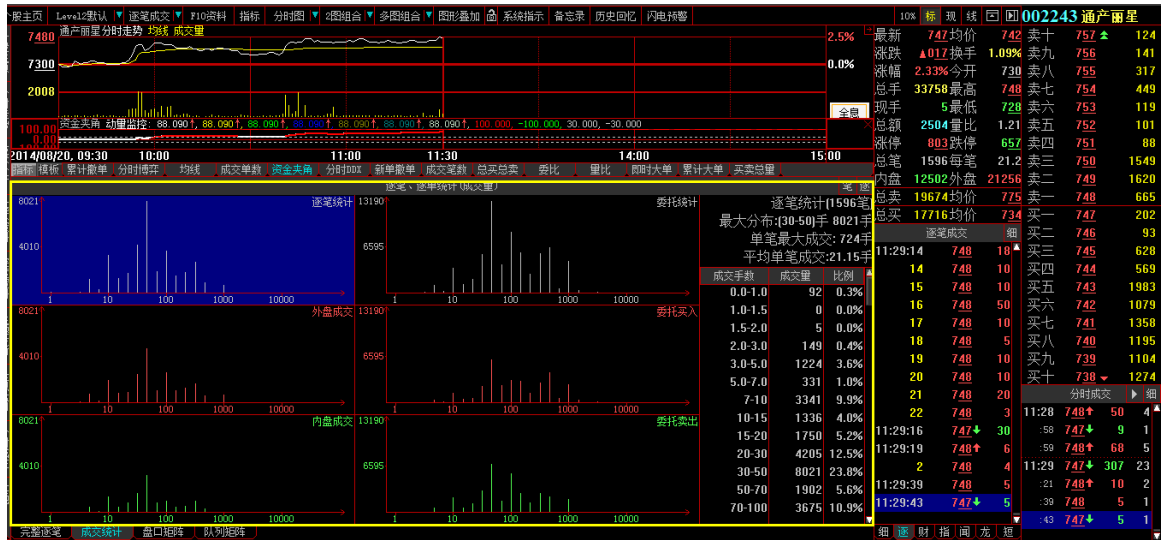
个股主页 Level2默认 逐笔成交 F10资料 指标 分时图 2图组合 多图组合 图形叠加 系统指示 备忘录 历史回忆 闪电预警

10% 标 现 线 002243 通产丽星

7480 通产丽星分时走势 均线 成交量 2.5%
7300 0.0%
2008
全息
资金买角 动量监控: 88.090↑, 88.090↑, 88.090↑, 88.090↑, 88.090↑, 88.090↑, 88.090↑, 88.090↑, 100.000, -100.000, 30.000, -30.000
100.00
-100.00
2014/08/20, 09:30 10:00 11:00 11:30 14:00 15:00

指标 模板 累计撤单 分时博弈 均线 成交单数 资金买角 分时DDX 新单撤单 成交笔数 总买总卖 委比 量比 即时大单 累计大单 买卖总量

逐笔、逐单统计(成交量)

| | |
|---|---|
| 最新 747 | 均价 742 |
| 涨跌 ▲017 | 换手 1.09% |
| 涨幅 2.33% | 今开 730 |
| 总手 33758 | 最高 748 |
| 现手 5 | 最低 728 |
| 总额 2504 | 量比 1.21 |
| 涨停 803 | 跌停 657 |
| 总笔 1596 | 每笔 21.2 |
| 内盘 12502 | 外盘 21256 |
| 总卖 19674 | 均价 775 |
| 总买 17716 | 均价 734 |

| | | |
|---|---|---|
| 卖十 | 757 | 124 |
| 卖九 | 756 | 141 |
| 卖八 | 755 | 317 |
| 卖七 | 754 | 449 |
| 卖六 | 753 | 119 |
| 卖五 | 752 | 101 |
| 卖四 | 751 | 88 |
| 卖三 | 750 | 1549 |
| 卖二 | 749 | 1620 |
| 卖一 | 748 | 665 |
| 买一 | 747 | 202 |
| 买二 | 746 | 93 |
| 买三 | 745 | 628 |
| 买四 | 744 | 569 |
| 买五 | 743 | 1983 |
| 买六 | 742 | 1079 |
| 买七 | 741 | 1358 |
| 买八 | 740 | 1195 |
| 买九 | 739 | 1104 |
| 买十 | 738 | 1274 |

8021 逐笔统计 13190 委托统计
4010 6595
1 10 100 1000 10000
8021 外盘成交 13190 委托买入
4010 6595
1 10 100 1000 10000
8021 内盘成交 13190 委托卖出
4010 6595
1 10 100 1000 10000

笔 逐
逐笔统计(1596笔
最大分布:(30-50)手 8021手
单笔最大成交: 724手
平均单笔成交:21.15手

| 成交手数 | 成交量 | 比例 |
|---|---|---|
| 0.0-1.0 | 92 | 0.3% |
| 1.0-1.5 | 0 | 0.0% |
| 1.5-2.0 | 5 | 0.0% |
| 2.0-3.0 | 149 | 0.4% |
| 3.0-5.0 | 1224 | 3.6% |
| 5.0-7.0 | 331 | 1.0% |
| 7-10 | 3341 | 9.9% |
| 10-15 | 1336 | 4.0% |
| 15-20 | 1750 | 5.2% |
| 20-30 | 4205 | 12.5% |
| 30-50 | 8021 | 23.8% |
| 50-70 | 1902 | 5.6% |
| 70-100 | 3675 | 10.9% |

逐笔成交 细
11:29:14 748 18
14 748 10
15 748 10
16 748 50
17 748 10
18 748 5
19 748 10
20 748 10
21 748 20
22 748 3
11:29:16 747 30
11:29:19 748 6
2 748 4
11:29:39 748 5
11:29:43 747 5

分时成交 细
11:28 748 50 4
:58 747 9 1
:59 748 68 5
11:29 747 307 23
:21 748 10 2
:39 748 5 1
:43 747 5 1

完整逐笔 成交统计 盘口矩阵 队列矩阵
细 逐 财 指 闻 龙 短